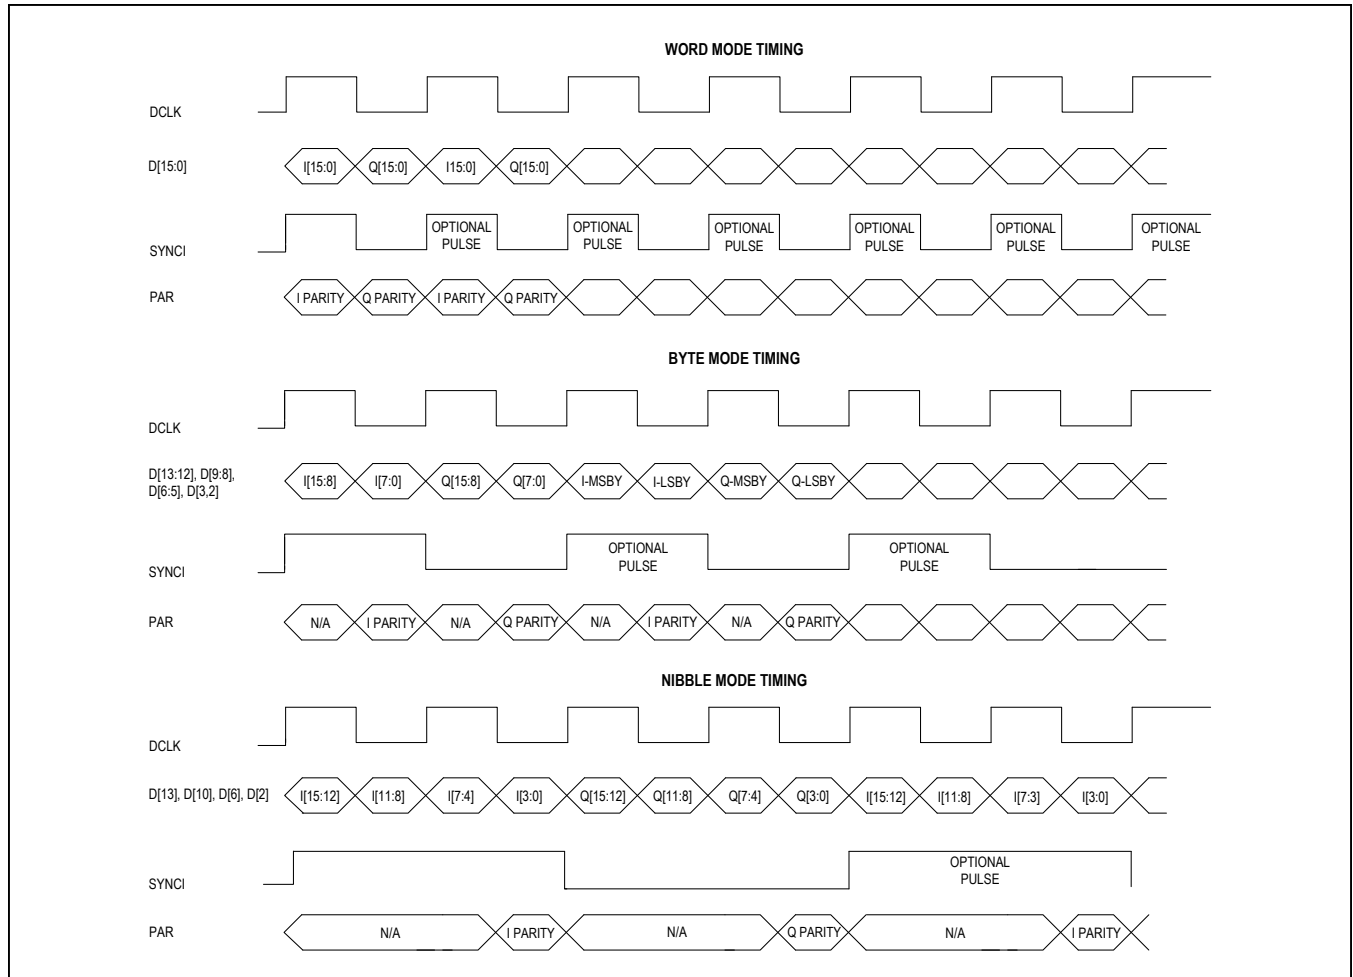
WORD MODE TIMING

DCLK

D[15:0]

I[15:0] Q[15:0] I15:0] Q[15:0]

SYNCI

OPTIONAL PULSE OPTIONAL PULSE OPTIONAL PULSE OPTIONAL PULSE OPTIONAL PULSE OPTIONAL PULSE

PAR

I PARITY Q PARITY I PARITY Q PARITY

BYTE MODE TIMING

DCLK

D[13:12], D[9:8], D[6:5], D[3,2]

I[15:8] I[7:0] Q[15:8] Q[7:0] I-MSBY I-LSBY Q-MSBY Q-LSBY

SYNCI

OPTIONAL PULSE OPTIONAL PULSE

PAR

N/A I PARITY N/A Q PARITY N/A I PARITY N/A Q PARITY

NIBBLE MODE TIMING

DCLK

D[13], D[10], D[6], D[2]

I[15:12] I[11:8] I[7:4] I[3:0] Q[15:12] Q[11:8] Q[7:4] Q[3:0] I[15:12] I[11:8] I[7:3] I[3:0]

SYNCI

OPTIONAL PULSE

PAR

N/A I PARITY N/A Q PARITY N/A I PARITY